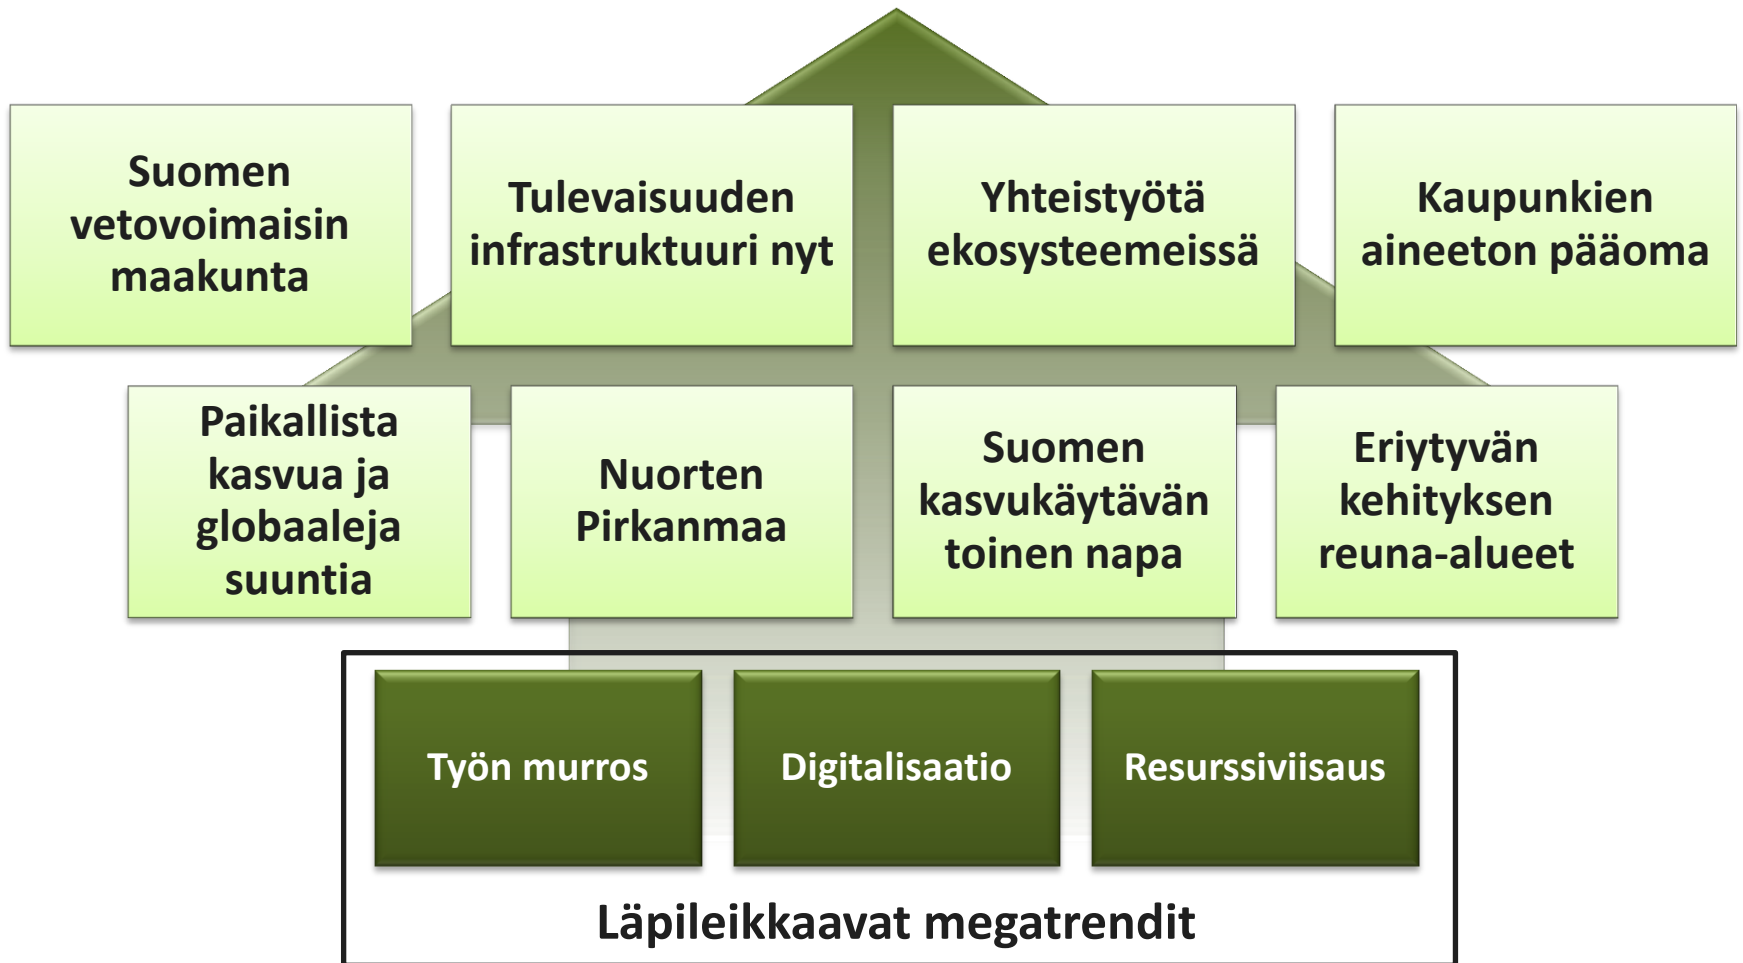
Suomen vetovoimaisin maakunta

Tulevaisuuden infrastruktuuri nyt

Yhteistyötä ekosysteemeissä

Kaupunkien aineeton pääoma

Paikallista kasvua ja globaaleja suuntia

Nuorten Pirkanmaa

Suomen kasvukäytävän toinen napa

Eriytyvän kehityksen reuna-alueet

Työn murros

Digitalisaatio

Resurssiviisaus

Läpileikkaavat megatrendit